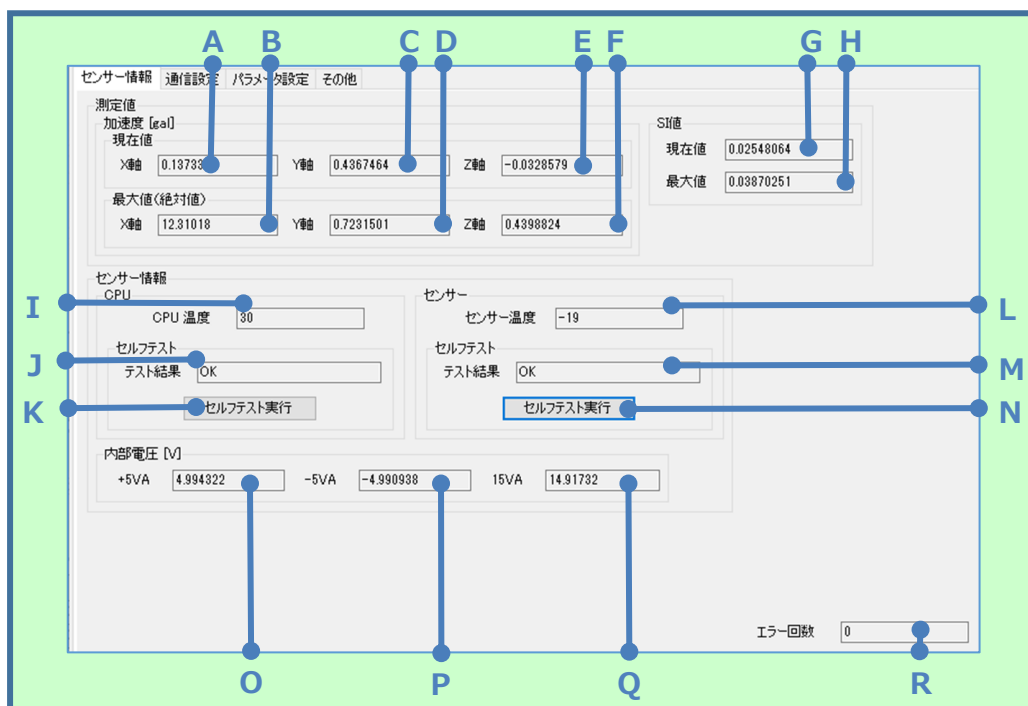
A B C D E F G H

センサー情報 通信設定 パラメータ設定 その他

測定値
加速度 [gal]
現在値
X軸 0.13733
Y軸 0.4367464
Z軸 -0.0328579

最大値(絶対値)
X軸 12.31018
Y軸 0.7231501
Z軸 0.4398824

SI値
現在値 0.02548064
最大値 0.03870251

センサー情報
CPU
CPU 温度 30
セルフテスト
テスト結果 OK
セルフテスト実行

センサー
センサー温度 -19
セルフテスト
テスト結果 OK
セルフテスト実行

I J K L M N

内部電圧 [V]
+5VA 4.994322
-5VA -4.990938
15VA 14.91732

エラー回数 0

O P Q R